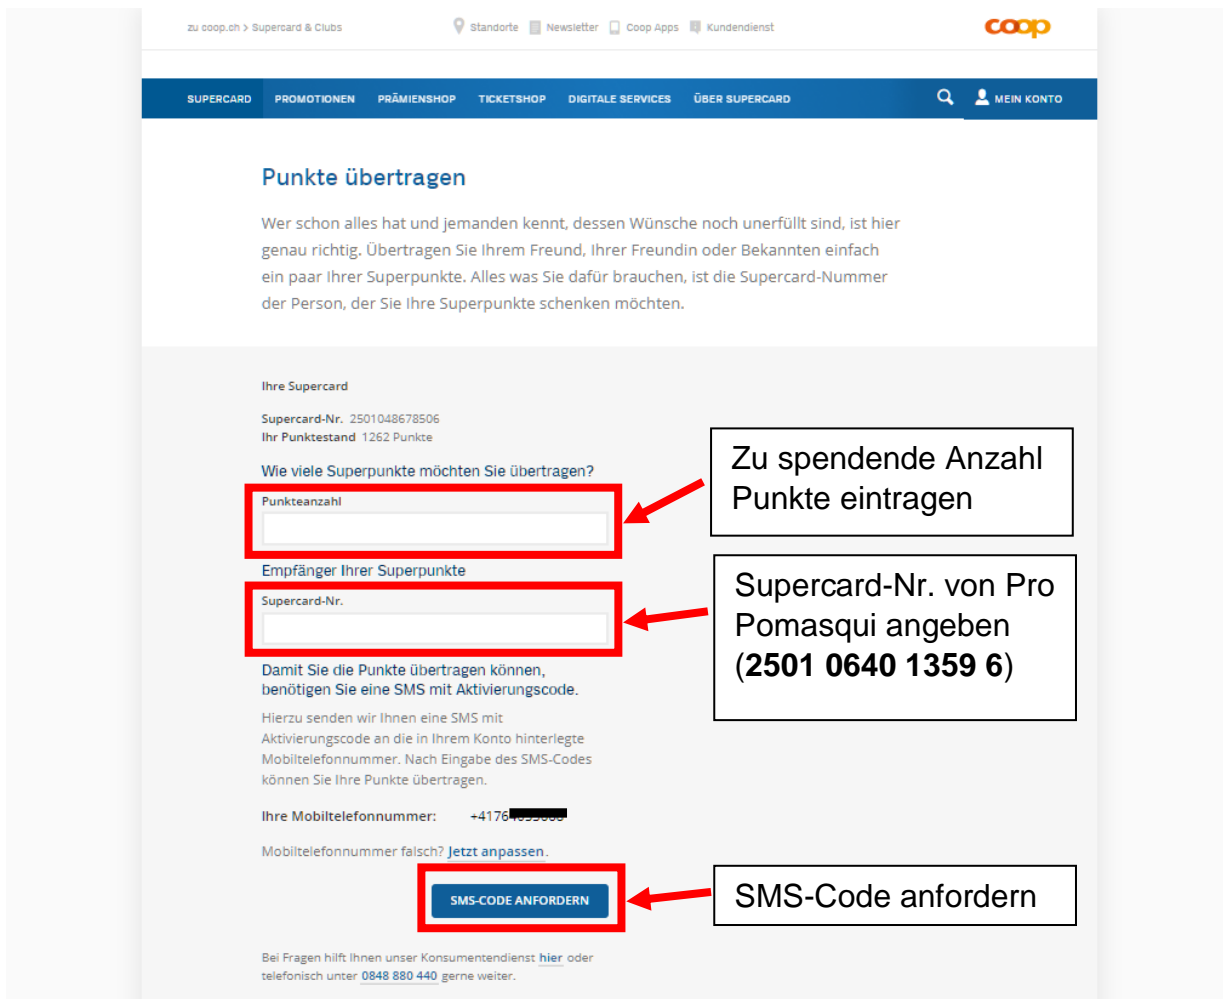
zu coop.ch > Supercard & Clubs

Standorte Newsletter Coop Apps Kundendienst

coop

SUPERCARD PROMOTIONEN PRÄMIENSHOP TICKETSHOP DIGITALE SERVICES ÜBER SUPERCARD

MEIN KONTO

Punkte übertragen

Wer schon alles hat und jemanden kennt, dessen Wünsche noch unerfüllt sind, ist hier genau richtig. Übertragen Sie Ihrem Freund, Ihrer Freundin oder Bekannten einfach ein paar Ihrer Superpunkte. Alles was Sie dafür brauchen, ist die Supercard-Nummer der Person, der Sie Ihre Superpunkte schenken möchten.

Ihre Supercard

Supercard-Nr. 2501048678506
Ihr Punktestand 1262 Punkte

Wie viele Superpunkte möchten Sie übertragen?

Punkteanzahl

Zu spendende Anzahl Punkte eintragen

Empfänger Ihrer Superpunkte

Supercard-Nr.

Supercard-Nr. von Pro Pomasqui angeben (**2501 0640 1359 6**)

Damit Sie die Punkte übertragen können, benötigen Sie eine SMS mit Aktivierungscode.

Hierzu senden wir Ihnen eine SMS mit Aktivierungscode an die in Ihrem Konto hinterlegte Mobiltelefonnummer. Nach Eingabe des SMS-Codes können Sie Ihre Punkte übertragen.

Ihre Mobiltelefonnummer: +4176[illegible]

Mobiltelefonnummer falsch? Jetzt anpassen.

SMS-CODE ANFORDERN

SMS-Code anfordern

Bei Fragen hilft Ihnen unser Konsumentendienst hier oder telefonisch unter 0848 880 440 gerne weiter.